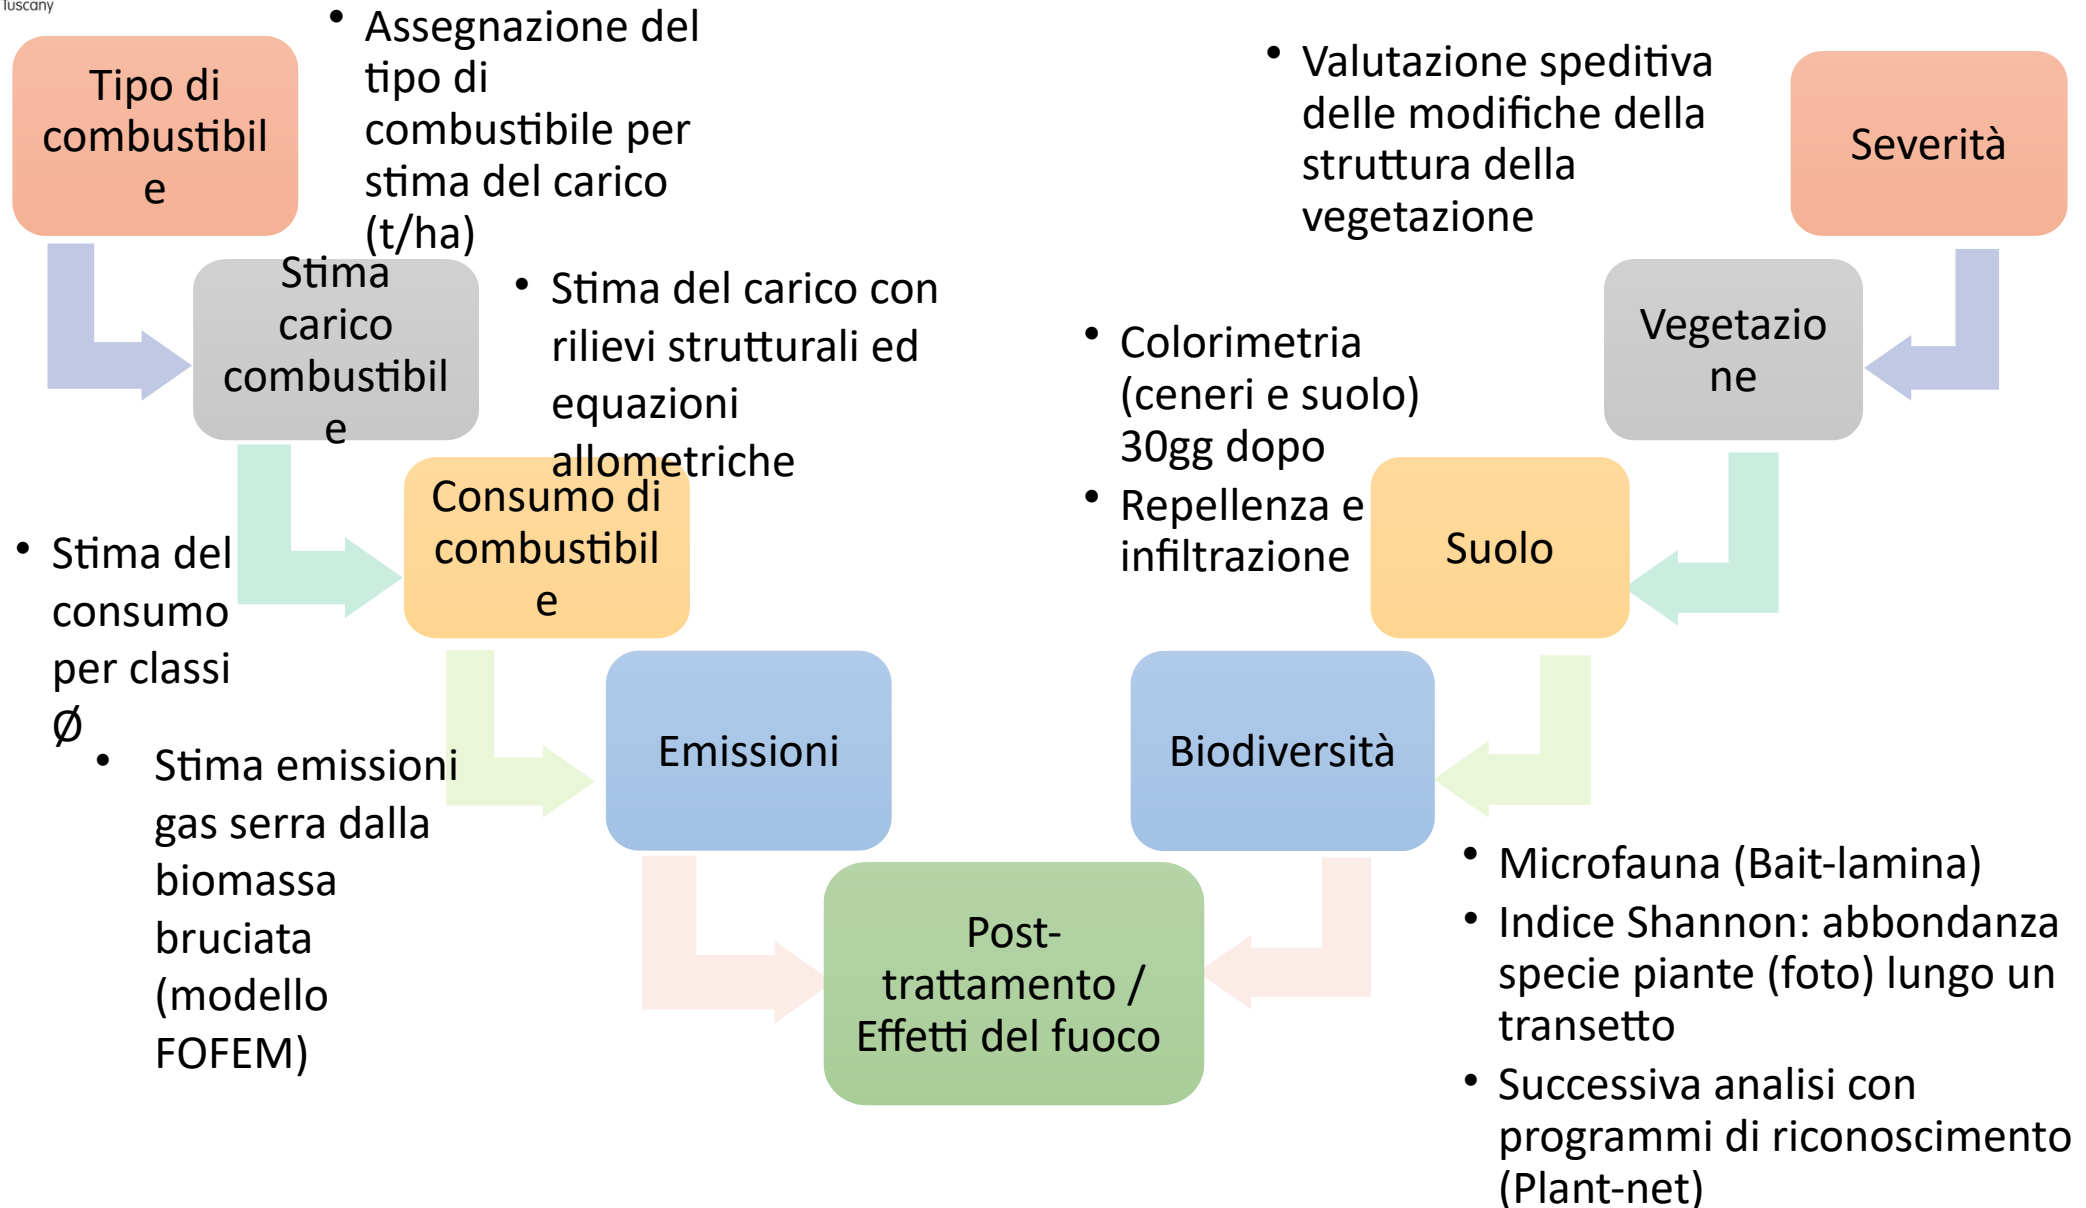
Tuscany

Tipo di combustibile

• Assegnazione del tipo di combustibile per stima del carico (t/ha)

Stima carico combustibile

• Stima del carico con rilievi strutturali ed equazioni allometriche

Consumo di combustibile

• Stima del consumo per classi Ø

• Stima emissioni gas serra dalla biomassa bruciata (modello FOFEM)

Emissioni

Post-trattamento / Effetti del fuoco

• Valutazione speditiva delle modifiche della struttura della vegetazione

Severità

Vegetazione

• Colorimetria (ceneri e suolo) 30gg dopo
• Repellenza e infiltrazione

Suolo

Biodiversità

• Microfauna (Bait-lamina)
• Indice Shannon: abbondanza specie piante (foto) lungo un transetto
• Successiva analisi con programmi di riconoscimento (Plant-net)